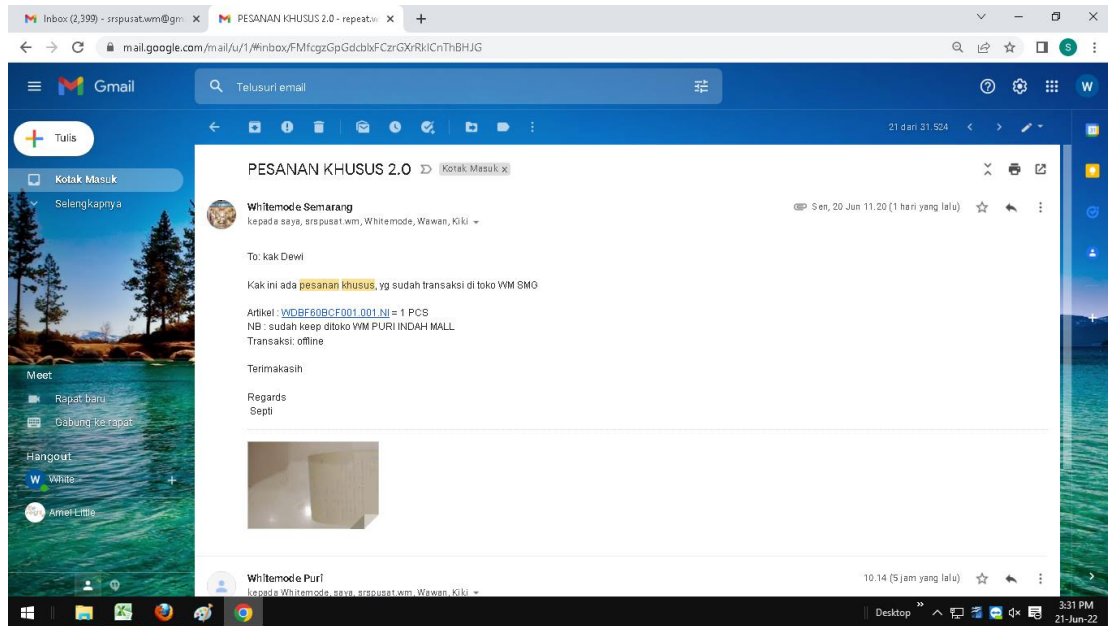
Inbox (2,399) - srspusat.wm@gm ×
PESANAN KHUSUS 2.0 - repeat ×
+
mail.google.com/mail/u/1/#inbox/FMfcgzGpGdcbIxFCzrGXrRklCnThBHJG

Gmail
Telusuri email
W

Tulis
Kotak Masuk
Selengkapnya

Meet
Rapat baru
Gabung ke rapat

Hangout
W White +
Amel Little

21 dari 31.524

PESANAN KHUSUS 2.0 Kotak Masuk x

Whitemode Semarang
kepada saya, srspusat.wm, Whitemode, Wawan, Kiki
Sen, 20 Jun 11.20 (1 hari yang lalu)

To: kak Dewi

Kak ini ada pesanan khusus, yg sudah transaksi di toko WM SMG

Artikel : WDBF60BCF001.001.NI = 1 PCS
NB : sudah keep ditoko WM PURI INDAH MALL
Transaksi: offline

Terimakasih

Regards
Septi

Whitemode Puri
kepada Whitemode, saya, srspusat.wm, Wawan, Kiki
10.14 (5 jam yang lalu)

Desktop
3:31 PM
21-Jun-22